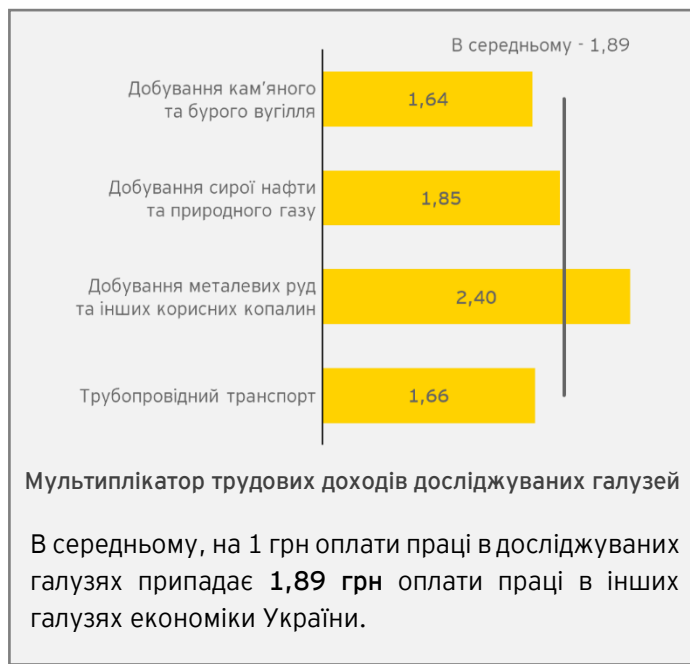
В середньому - 1,89

Добування кам'яного та бурого вугілля 1,64

Добування сирої нафти та природного газу 1,85

Добування металевих руд та інших корисних копалин 2,40

Трубопровідний транспорт 1,66

Мультиплікатор трудових доходів досліджуваних галузей

В середньому, на 1 грн оплати праці в досліджуваних галузях припадає **1,89 грн** оплати праці в інших галузях економіки України.